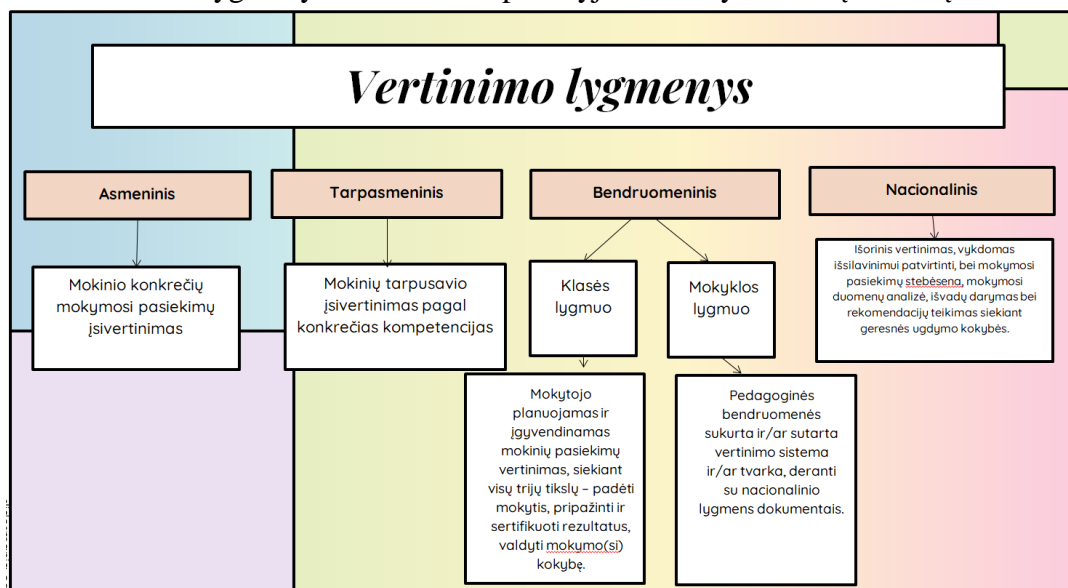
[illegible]

Vertinimo lygmenys

Asmeninis

Tarpasmeninis

Bendruomeninis

Nacionalinis

Mokinio konkrečių mokymosi pasiekimų įsivertinimas

Mokinių tarpusavio įsivertinimas pagal konkrečias kompetencijas

Klasės lygmuo

Mokyklos lygmuo

Išorinis vertinimas, vykdomas išsilavinimui patvirtinti, bei mokymosi pasiekimų stebėsena, mokymosi duomenų analizė, išvadų darymas bei rekomendacijų teikimas siekiant geresnės ugdymo kokybės.

Mokytojo planuojamas ir įgyvendinamas mokinių pasiekimų vertinimas, siekiant visų trijų tikslų – padėti mokytis, pripažinti ir sertifikuoti rezultatus, valdyti mokymo(si) kokybę.

Pedagoginės bendruomenės sukurta ir/ar sutarta vertinimo sistema ir/ar tvarka, deranti su nacionalinio lygmens dokumentais.